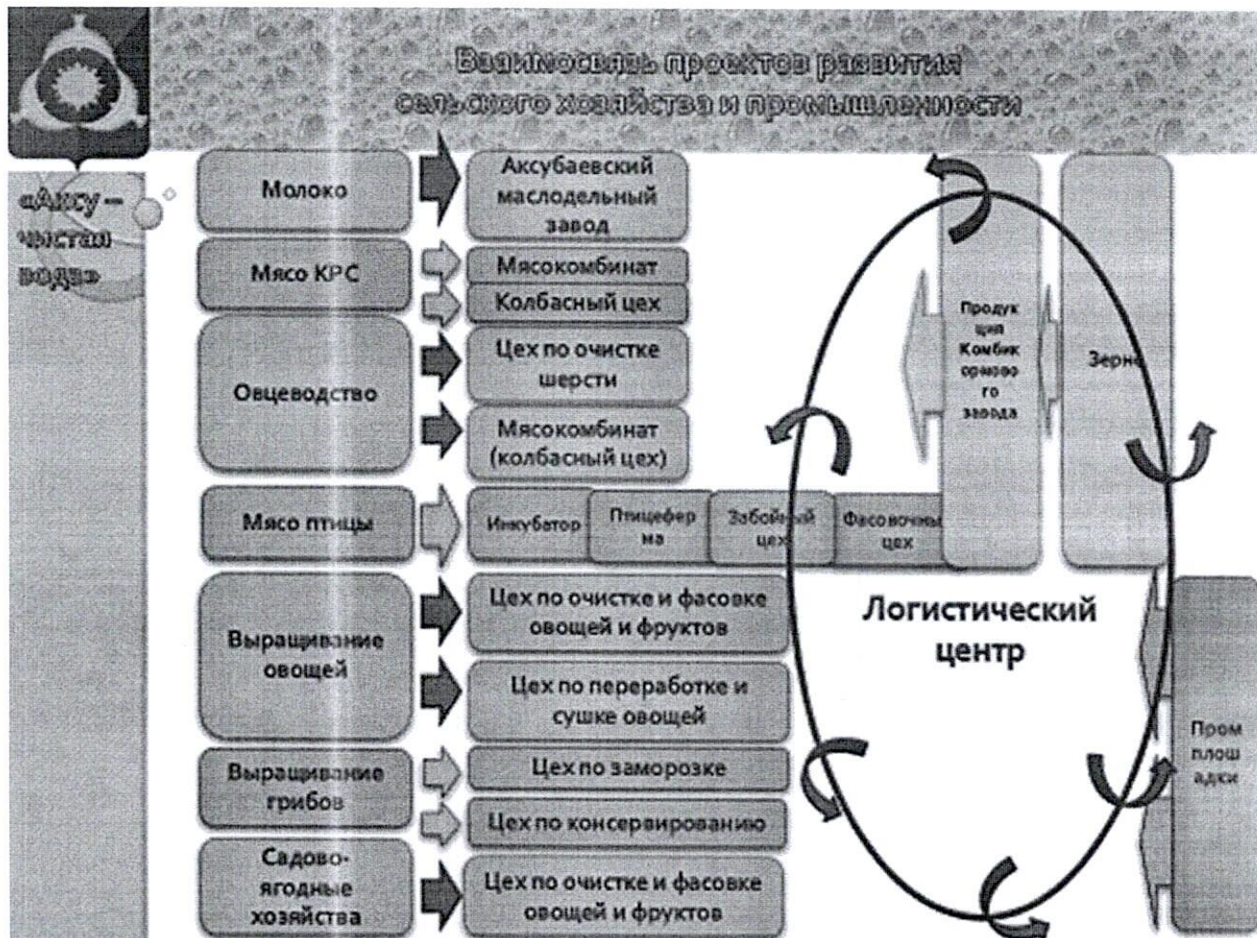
Взаимосвязь проектов развития сельского хозяйства и промышленности

«Аксу – чистая вода»

| | |
|---|---|
| Молоко | Аксубаевский маслодельный завод |
| Мясо КРС | Мясокомбинат |
| | Колбасный цех |
| Овцеводство | Цех по очистке шерсти |
| | Мясокомбинат (колбасный цех) |
| Мясо птицы | Инкубатор, Птицеферма, Забойный цех, Фасовочный цех |
| Выращивание овощей | Цех по очистке и фасовке овощей и фруктов |
| | Цех по переработке и сушке овощей |
| Выращивание грибов | Цех по заморозке |
| | Цех по консервированию |
| Садово-ягодные хозяйства | Цех по очистке и фасовке овощей и фруктов |

Продукция Комбикормового завода

Зерно

Логистический центр

Промплощадки